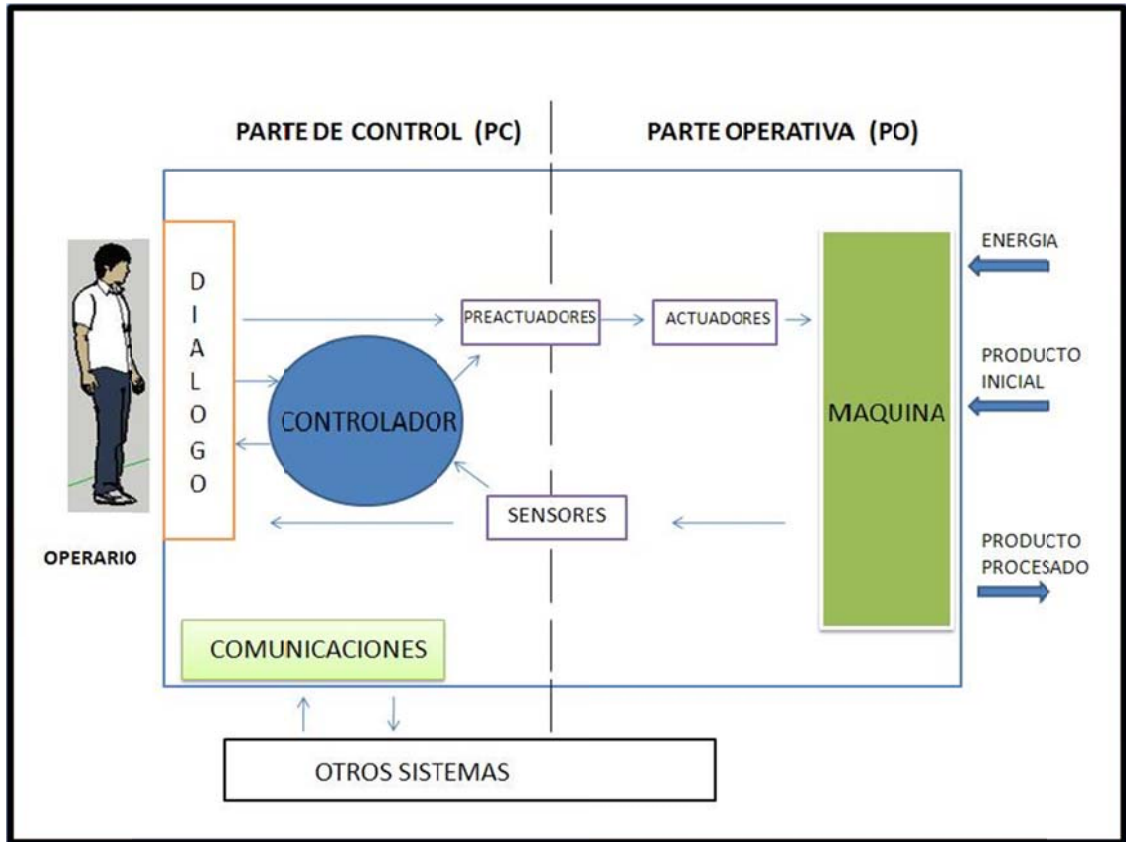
PARTE DE CONTROL (PC)

PARTE OPERATIVA (PO)

D
I
A
L
O
G
O

OPERARIO

PREACTUADORES

ACTUADORES

CONTROLADOR

SENSORES

MAQUINA

ENERGIA

PRODUCTO INICIAL

PRODUCTO PROCESADO

COMUNICACIONES

OTROS SISTEMAS